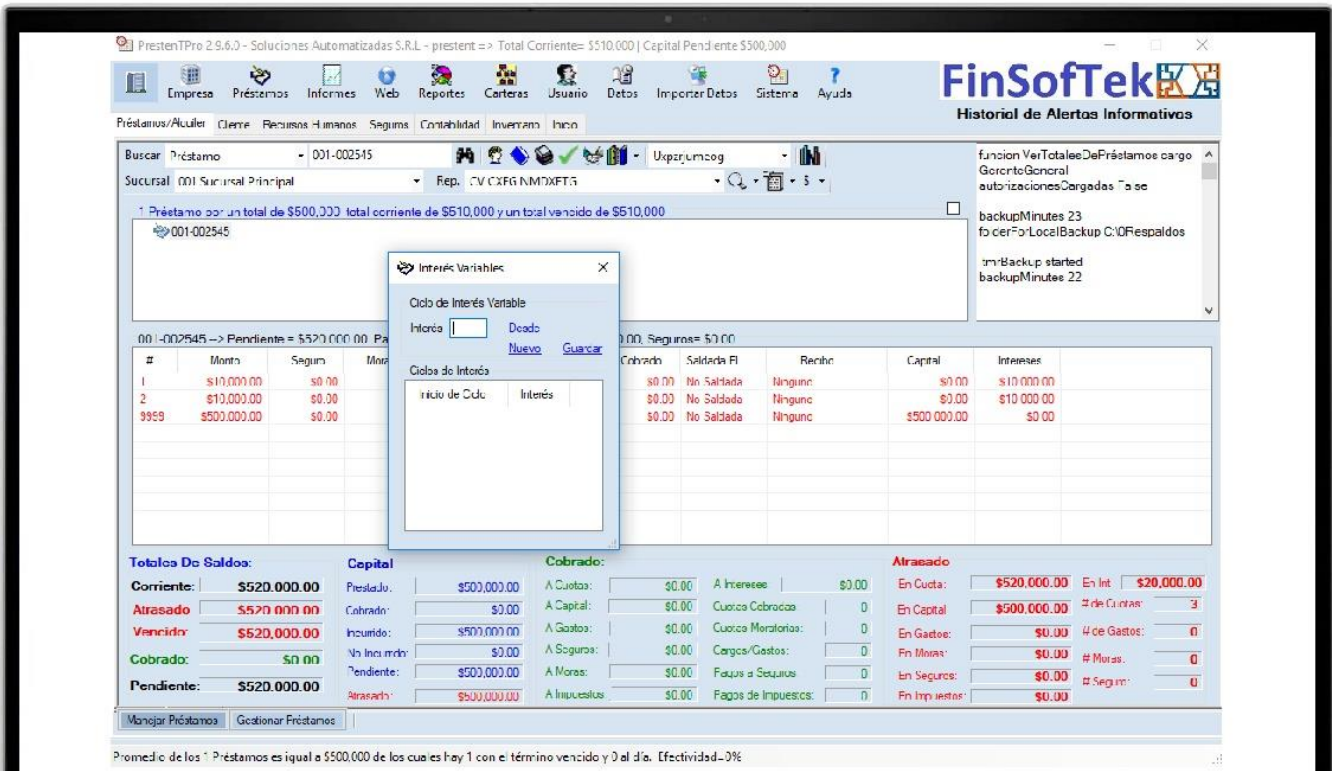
PrestenTPro 2.9.6.0 - Soluciones Automatizadas S.R.L - present => Total Corriente= $510,000 | Capital Pendiente $500,000

Empresa Préstamos Informes Web Reportes Carteras Usuario Datos Importar Datos Sistema Ayuda

FinSofTek

Historial de Alertas Informativas

Préstamos/Alquiler Cliente Recursos Humanos Seguros Contabilidad Inventario Inicio

Buscar Préstamo 001-002545 Uxpzjumzog

Sucursal 001 Sucursal Principal Rep. CV CXFG NMOXFTG

1 Préstamo por un total de $500,000 total corriente de $510,000 y un total vencido de $510,000

001-002545

funcion VerTotalesDePréstamos cargo GerenteGeneral autorizacionesCargadas False

backupMinutes 23
folderForLocalBackup C:\0Respaldos

tmrBackup started
backupMinutes 22

Interés Variables

Ciclo de Interés Variable

Interés Desde

Nuevo Guardar

Ciclos de Interés

Inicio de Ciclo Interés

001-002545 --> Pendiente = $520,000.00 Pa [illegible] 0.00, Seguros= $0.00

| # | Monto | Seguro | Mora | Cobrado | Saldada El | Recibo | Capital | Intereses |
|---|---|---|---|---|---|---|---|---|
| 1 | $10,000.00 | $0.00 | | $0.00 | No Saldada | Ninguno | $0.00 | $10,000.00 |
| 2 | $10,000.00 | $0.00 | | $0.00 | No Saldada | Ninguno | $0.00 | $10,000.00 |
| 9999 | $500,000.00 | $0.00 | | $0.00 | No Saldada | Ninguno | $500,000.00 | $0.00 |

Totales De Saldos:
Corriente: $520,000.00
Atrasado $520,000.00
Vencido $520,000.00
Cobrado: $0.00
Pendiente: $520,000.00

Capital
Prestado: $500,000.00
Cobrado: $0.00
Incurrido: $500,000.00
No Incurrido: $0.00
Pendiente: $500,000.00
Atrasado: $500,000.00

Cobrado:
A Cuotas: $0.00
A Capital: $0.00
A Gastos: $0.00
A Seguros: $0.00
A Moras: $0.00
A Impuestos: $0.00

A Intereses $0.00
Cuotas Cobradas 0
Cuotas Moratorias: 0
Cargos/Gastos: 0
Pagos a Seguros 0
Pagos de Impuestos: 0

Atrasado
En Cuota: $520,000.00
En Capital $500,000.00
En Gastos: $0.00
En Moras: $0.00
En Seguros: $0.00
En Impuestos: $0.00

En Int $20,000.00
# de Cuotas: 3
# de Gastos: 0
# Moras. 0
# Seguro: 0

Manejar Préstamos Gestionar Préstamos

Promedio de los 1 Préstamos es igual a $500,000 de los cuales hay 1 con el término vencido y 0 al día. Efectividad=0%